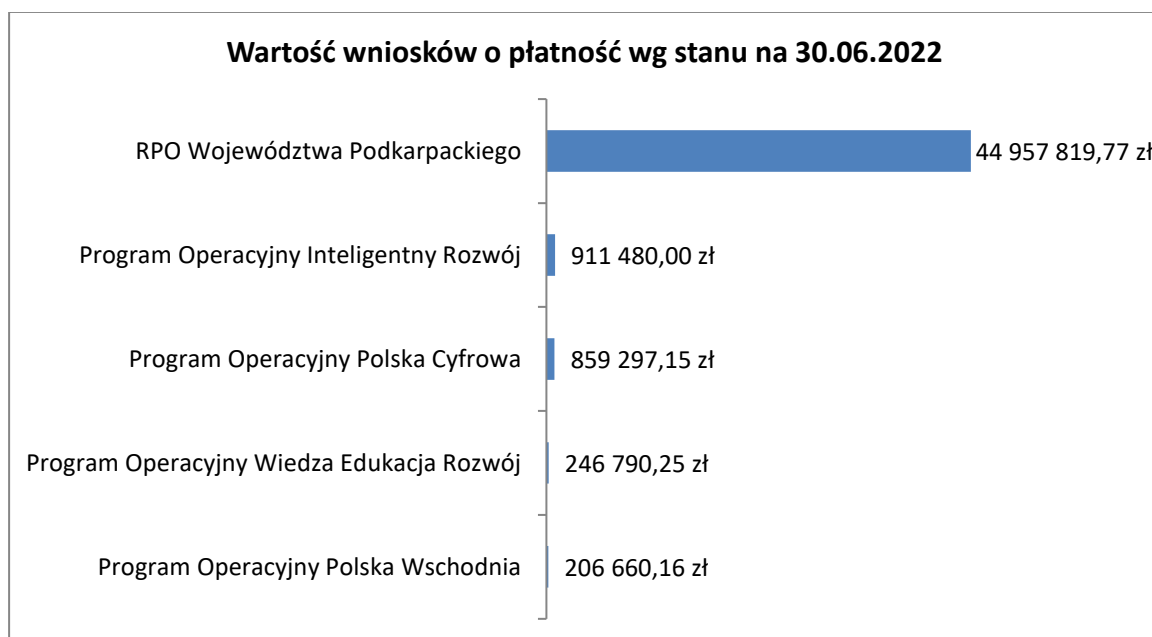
Wartość wniosków o płatność wg stanu na 30.06.2022

RPO Województwa Podkarpackiego 44 957 819,77 zł

Program Operacyjny Inteligentny Rozwój 911 480,00 zł

Program Operacyjny Polska Cyfrowa 859 297,15 zł

Program Operacyjny Wiedza Edukacja Rozwój 246 790,25 zł

Program Operacyjny Polska Wschodnia 206 660,16 zł